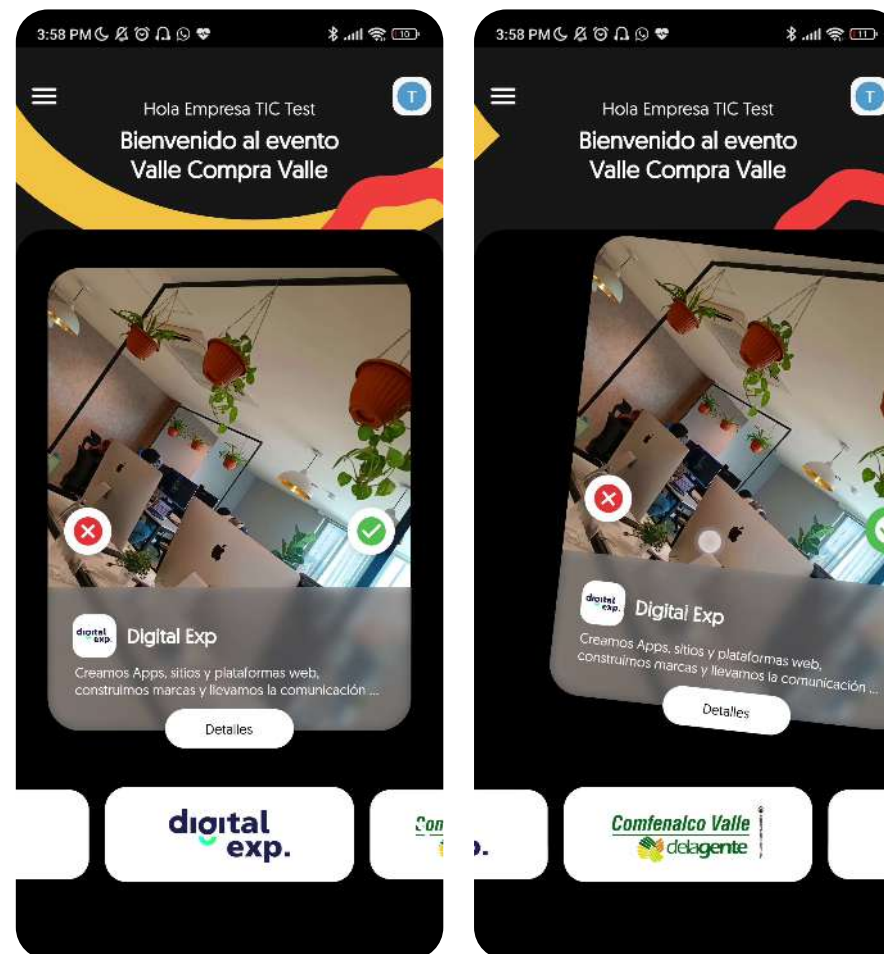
3:58 PM

T

Hola Empresa TIC Test

Bienvenido al evento Valle Compra Valle

digital exp.

Digital Exp

Creamos Apps, sitios y plataformas web, construimos marcas y llevamos la comunicación ...

Detalles

digital exp.

Com

3:58 PM

T

Hola Empresa TIC Test

Bienvenido al evento Valle Compra Valle

digital exp.

Digital Exp

Creamos Apps, sitios y plataformas web, construimos marcas y llevamos la comunicación ...

Detalles

p.

Comfenalco Valle delagente